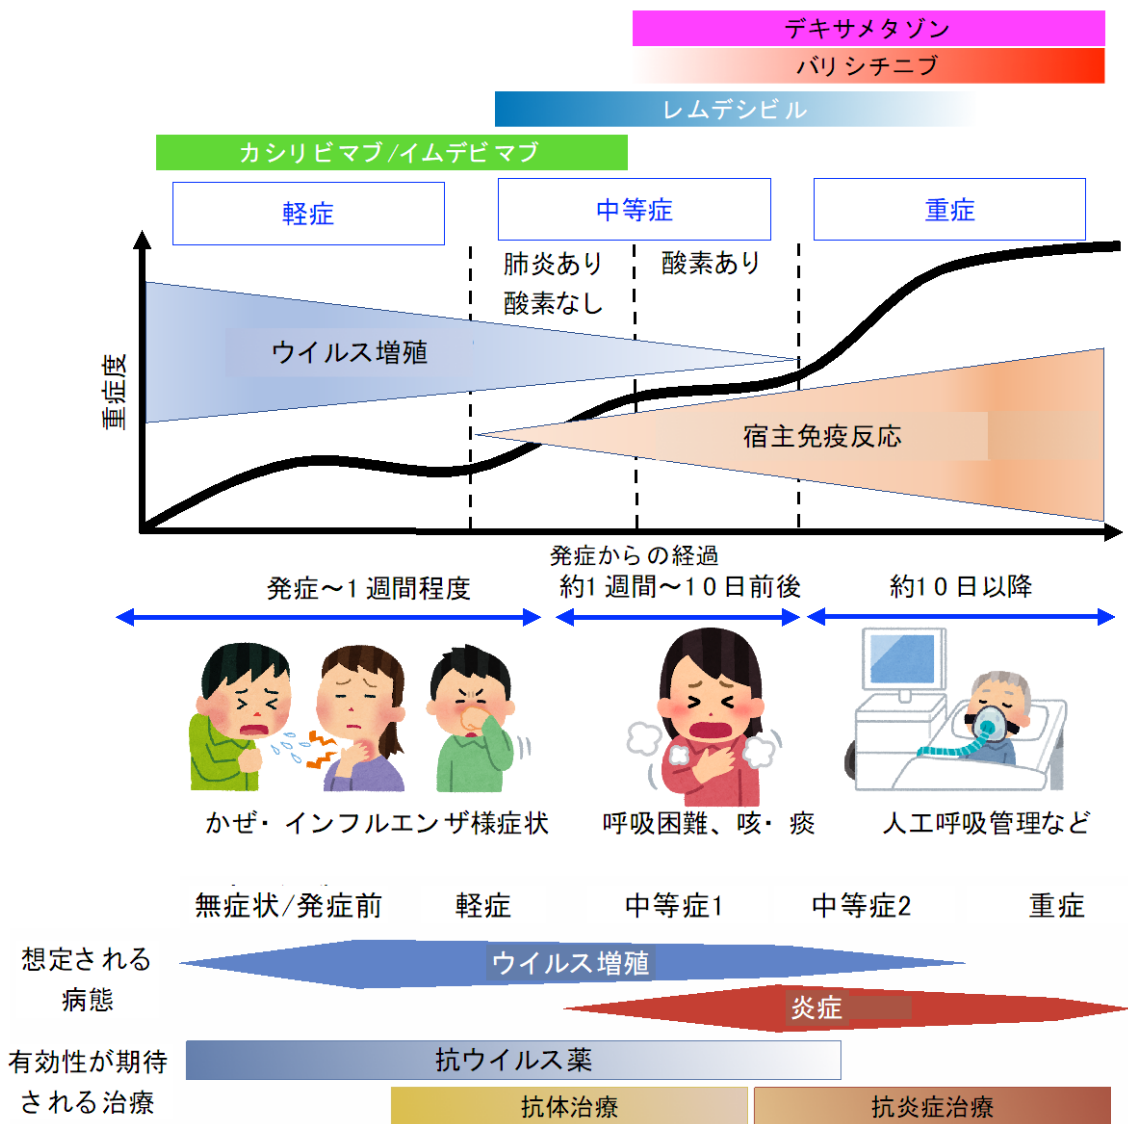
デキサメタゾン
バリシチニブ
レムデシビル
カシリビマブ/イムデビマブ

軽症
中等症
重症

肺炎あり
酸素なし
酸素あり

重症度

ウイルス増殖
宿主免疫反応

発症からの経過

発症～1週間程度
約1週間～10日前後
約10日以降

かぜ・インフルエンザ様症状
呼吸困難、咳・痰
人工呼吸管理など

無症状/発症前
軽症
中等症1
中等症2
重症

想定される病態
ウイルス増殖
炎症

有効性が期待される治療
抗ウイルス薬
抗体治療
抗炎症治療